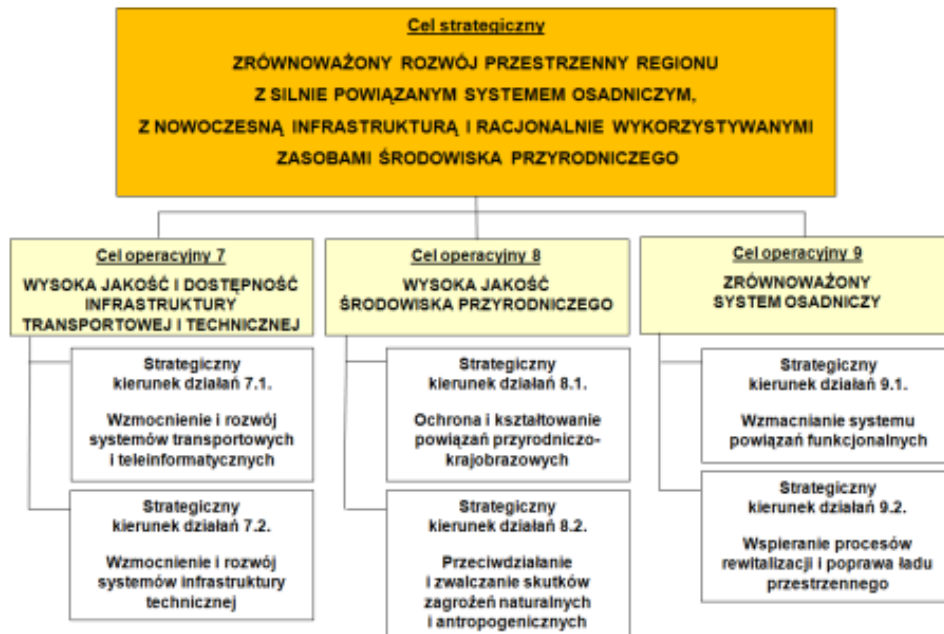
Cel strategiczny

ZRÓWNOWAŻONY ROZWÓJ PRZESTRZENNY REGIONU Z SILNIE POWIĄZANYM SYSTEMEM OSADNICZYM, Z NOWOCZESNĄ INFRASTRUKTURĄ I RACJONALNIE WYKORZYSTYWANYMI ZASOBAMI ŚRODOWISKA PRZYRODNICZEGO

Cel operacyjny 7

WYSOKA JAKOŚĆ I DOSTĘPNOŚĆ INFRASTRUKTURY TRANSPORTOWEJ I TECHNICZNEJ

Strategiczny kierunek działań 7.1.

Wzmocnienie i rozwój systemów transportowych i teleinformatycznych

Strategiczny kierunek działań 7.2.

Wzmocnienie i rozwój systemów infrastruktury technicznej

Cel operacyjny 8

WYSOKA JAKOŚĆ ŚRODOWISKA PRZYRODNICZEGO

Strategiczny kierunek działań 8.1.

Ochrona i kształtowanie powiązań przyrodniczo-krajobrazowych

Strategiczny kierunek działań 8.2.

Przeciwdziałanie i zwalczanie skutków zagrożeń naturalnych i antropogenicznych

Cel operacyjny 9

ZRÓWNOWAŻONY SYSTEM OSADNICZY

Strategiczny kierunek działań 9.1.

Wzmacnianie systemu powiązań funkcjonalnych

Strategiczny kierunek działań 9.2.

Wspieranie procesów rewitalizacji i poprawa ładu przestrzennego